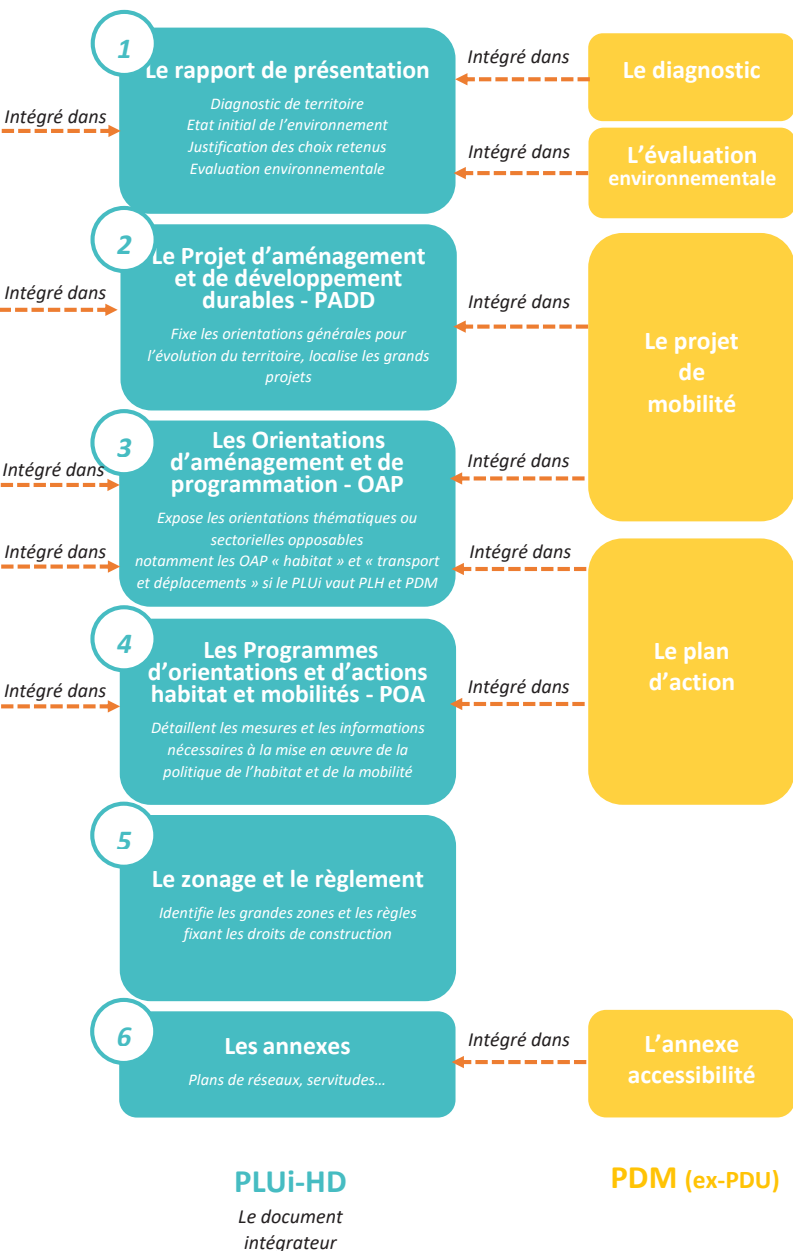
1
Le rapport de présentation
Diagnostic de territoire
Etat initial de l'environnement
Justification des choix retenus
Evaluation environnementale

Intégré dans

Intégré dans
Le diagnostic

Intégré dans
L'évaluation environnementale

2
Le Projet d'aménagement et de développement durables - PADD
Fixe les orientations générales pour l'évolution du territoire, localise les grands projets

Intégré dans

Intégré dans
Le projet de mobilité

3
Les Orientations d'aménagement et de programmation - OAP
Expose les orientations thématiques ou sectorielles opposables notamment les OAP « habitat » et « transport et déplacements » si le PLUi vaut PLH et PDM

Intégré dans
Intégré dans
Intégré dans
Intégré dans

4
Les Programmes d'orientations et d'actions habitat et mobilités - POA
Détaillent les mesures et les informations nécessaires à la mise en œuvre de la politique de l'habitat et de la mobilité

Intégré dans
Intégré dans
Le plan d'action

5
Le zonage et le règlement
Identifie les grandes zones et les règles fixant les droits de construction

6
Les annexes
Plans de réseaux, servitudes…

Intégré dans
L'annexe accessibilité

PLUi-HD
Le document intégrateur

PDM (ex-PDU)